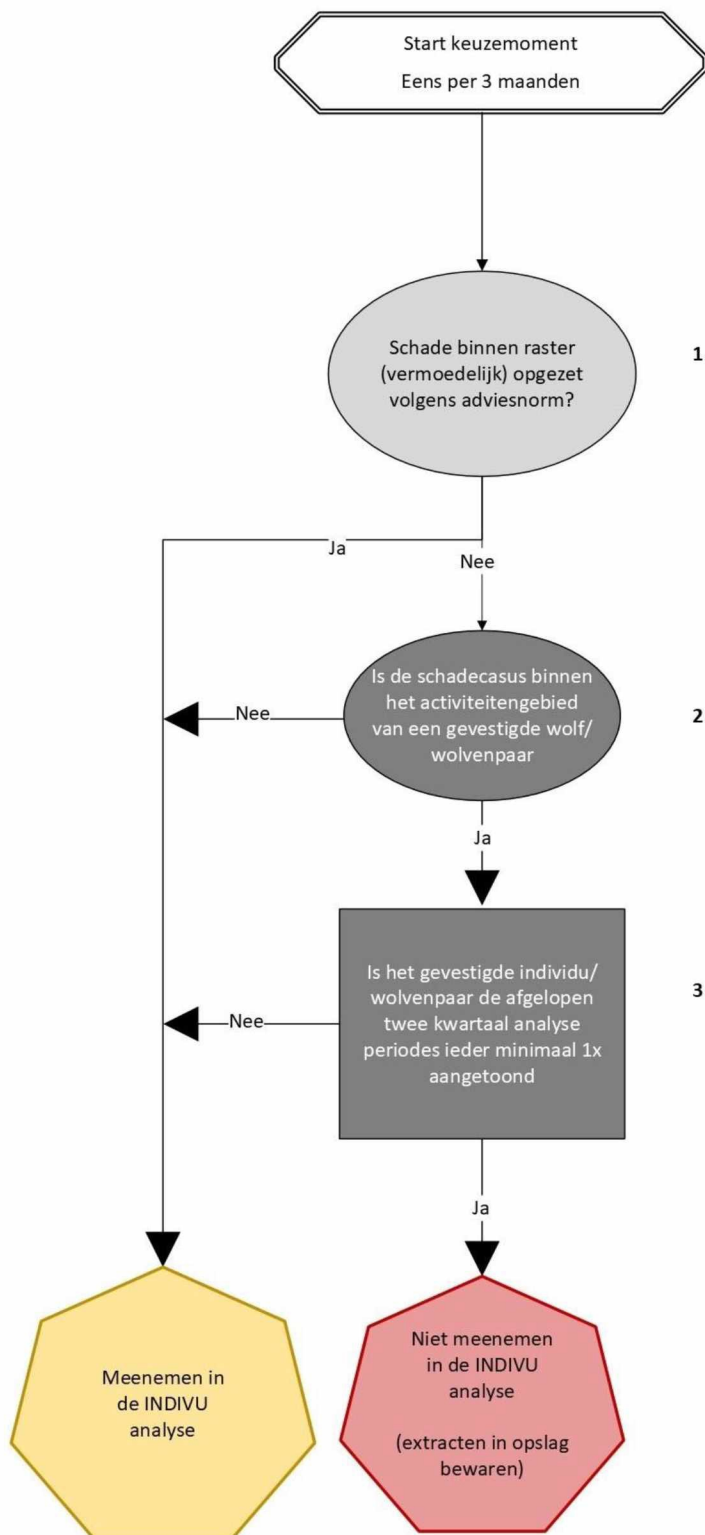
Start keuzemoment

Eens per 3 maanden

Schade binnen raster (vermoedelijk) opgezet volgens adviesnorm?

1

Ja

Nee

Is de schadecasus binnen het activiteitengebied van een gevestigde wolf/ wolvenpaar

Nee

2

Ja

Is het gevestigde individu/ wolvenpaar de afgelopen twee kwartaal analyse periodes ieder minimaal 1x aangetoond

Nee

3

Ja

Meenemen in de INDIVU analyse

Niet meenemen in de INDIVU analyse

(extracten in opslag bewaren)